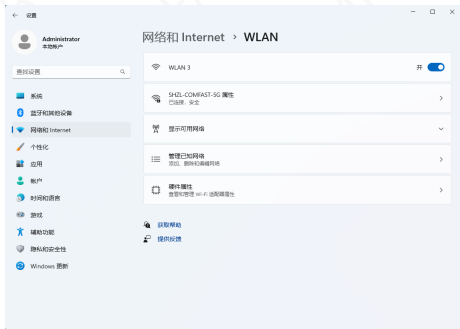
← 设置

Administrator
本地帐户

查找设置

系统
蓝牙和其他设备
网络和 Internet
个性化
应用
帐户
时间和语言
游戏
辅助功能
隐私和安全性
Windows 更新

网络和 Internet › WLAN

WLAN 3
开

SHZL-COMFAST-5G 属性
已连接，安全

显示可用网络

管理已知网络
添加、删除和编辑网络

硬件属性
查看和管理 Wi-Fi 适配器属性

获取帮助
提供反馈